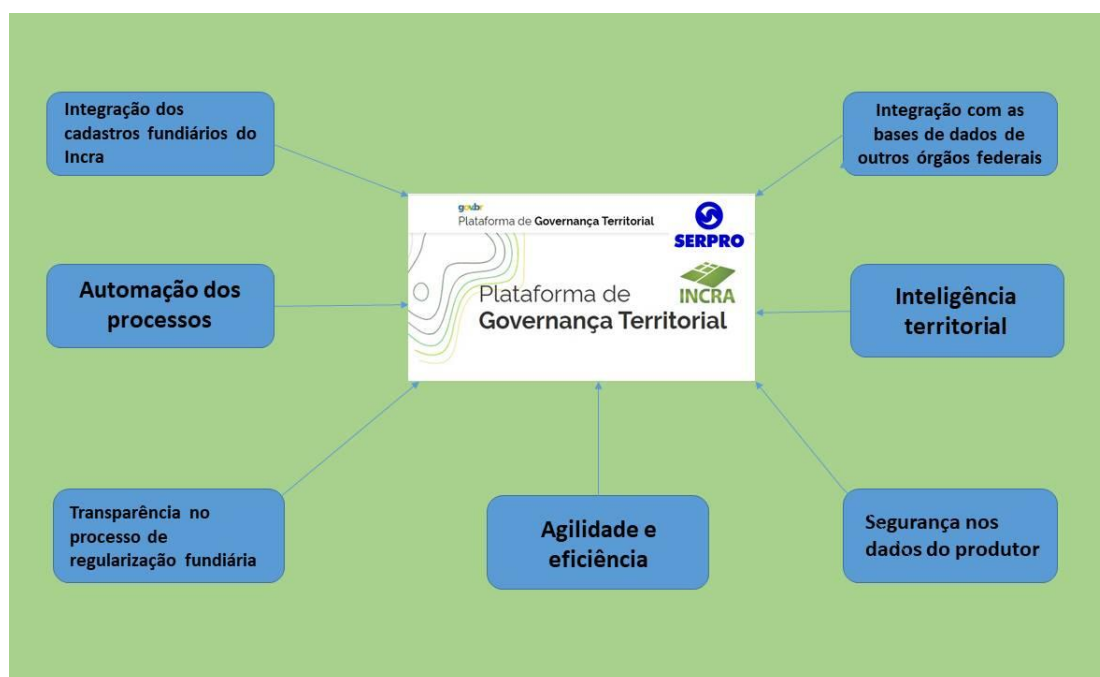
Integração dos cadastros fundiários do Incra

Integração com as bases de dados de outros órgãos federais

gov.br
Plataforma de Governança Territorial

SERPRO

Plataforma de Governança Territorial

INCRA

Automação dos processos

Inteligência territorial

Transparência no processo de regularização fundiária

Agilidade e eficiência

Segurança nos dados do produtor